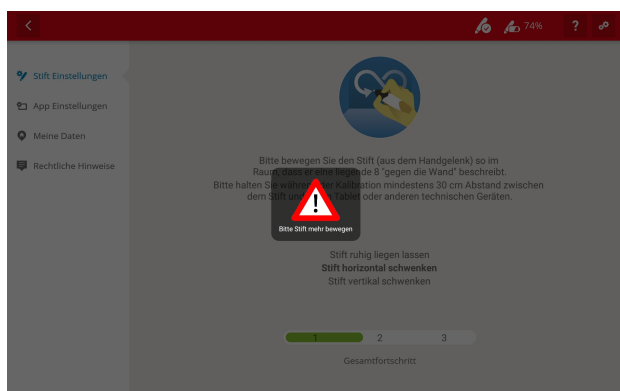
74%

?

Stift Einstellungen

App Einstellungen

Meine Daten

Rechtliche Hinweise

Bitte bewegen Sie den Stift (aus dem Handgelenk) so im Raum, dass er eine liegende 8 "gegen die Wand" beschreibt.
Bitte halten Sie während der Kalibration mindestens 30 cm Abstand zwischen dem Stift und dem Tablet oder anderen technischen Geräten.

!

Bitte Stift mehr bewegen

Stift ruhig liegen lassen
Stift horizontal schwenken
Stift vertikal schwenken

1 2 3

Gesamtfortschritt